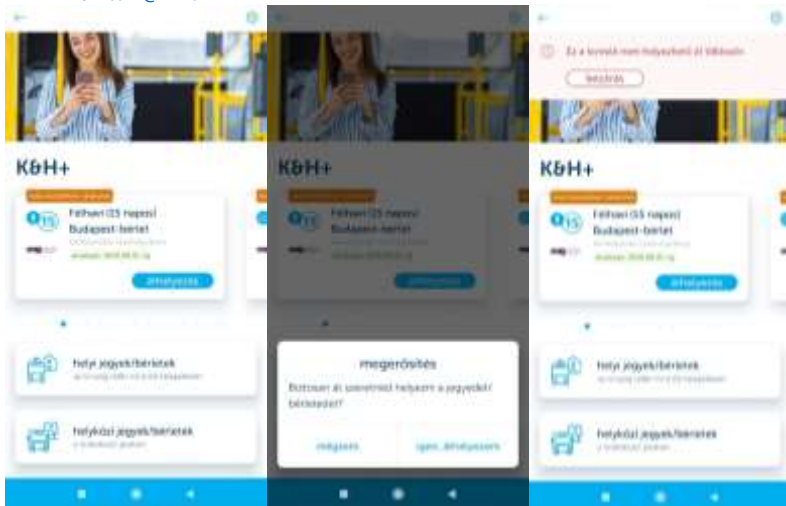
K&H+

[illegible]

Félhavi (15 napos) Budapest-bérlet

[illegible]

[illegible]

átrhelyezés

helyi jegyek/bérletek

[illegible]

helyközi jegyek/bérletek

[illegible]

K&H+

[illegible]

Félhavi (15 napos) Budapest-bérlet

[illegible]

megerősítés

Biztosan át szeretnéd helyezni a jegyedet/bérletedet?

mégsem

igen, áthelyezem

Ez a termék nem helyezhető át fiókodba

bezárás

K&H+

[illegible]

Félhavi (15 napos) Budapest-bérlet

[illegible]

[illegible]

áthelyezés

helyi jegyek/bérletek

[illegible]

helyközi jegyek/bérletek

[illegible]